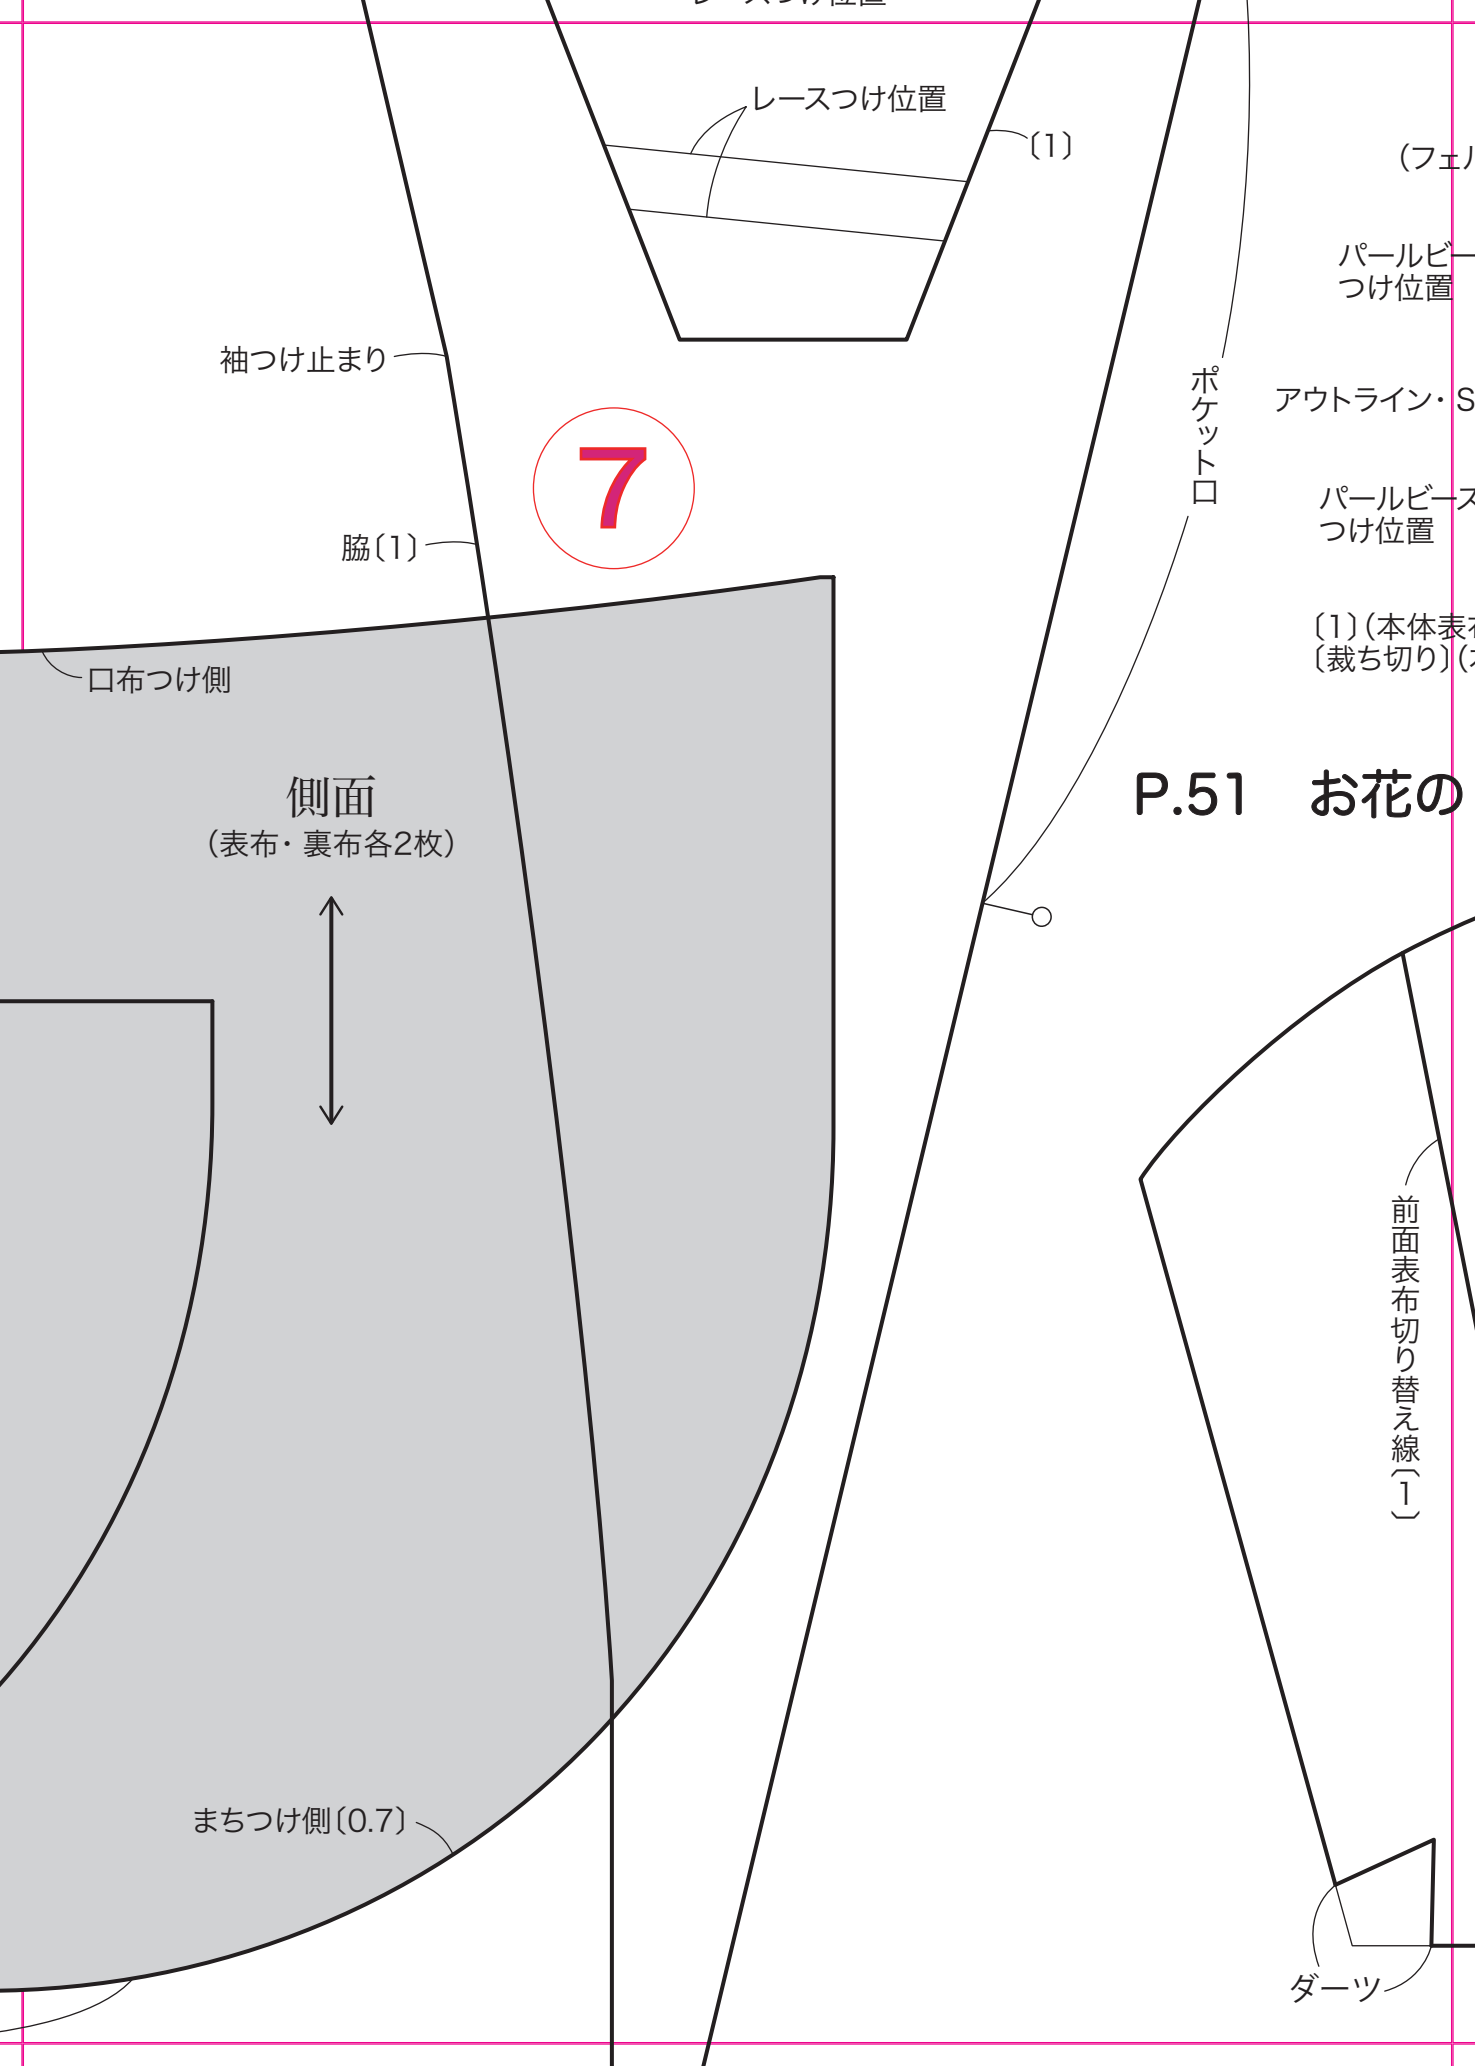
レースつけ位置

〔1〕

（フェ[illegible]

パールビ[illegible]
つけ位置

袖つけ止まり

アウトライン・S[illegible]

ポケット口

7

パールビース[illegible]
つけ位置

脇〔1〕

〔1〕（本体表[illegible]
〔裁ち切り〕（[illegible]

口布つけ側

P.51　お花の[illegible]

側面
（表布・裏布各2枚）

前面表布切り替え線〔1〕

まちつけ側〔0.7〕

ダーツ